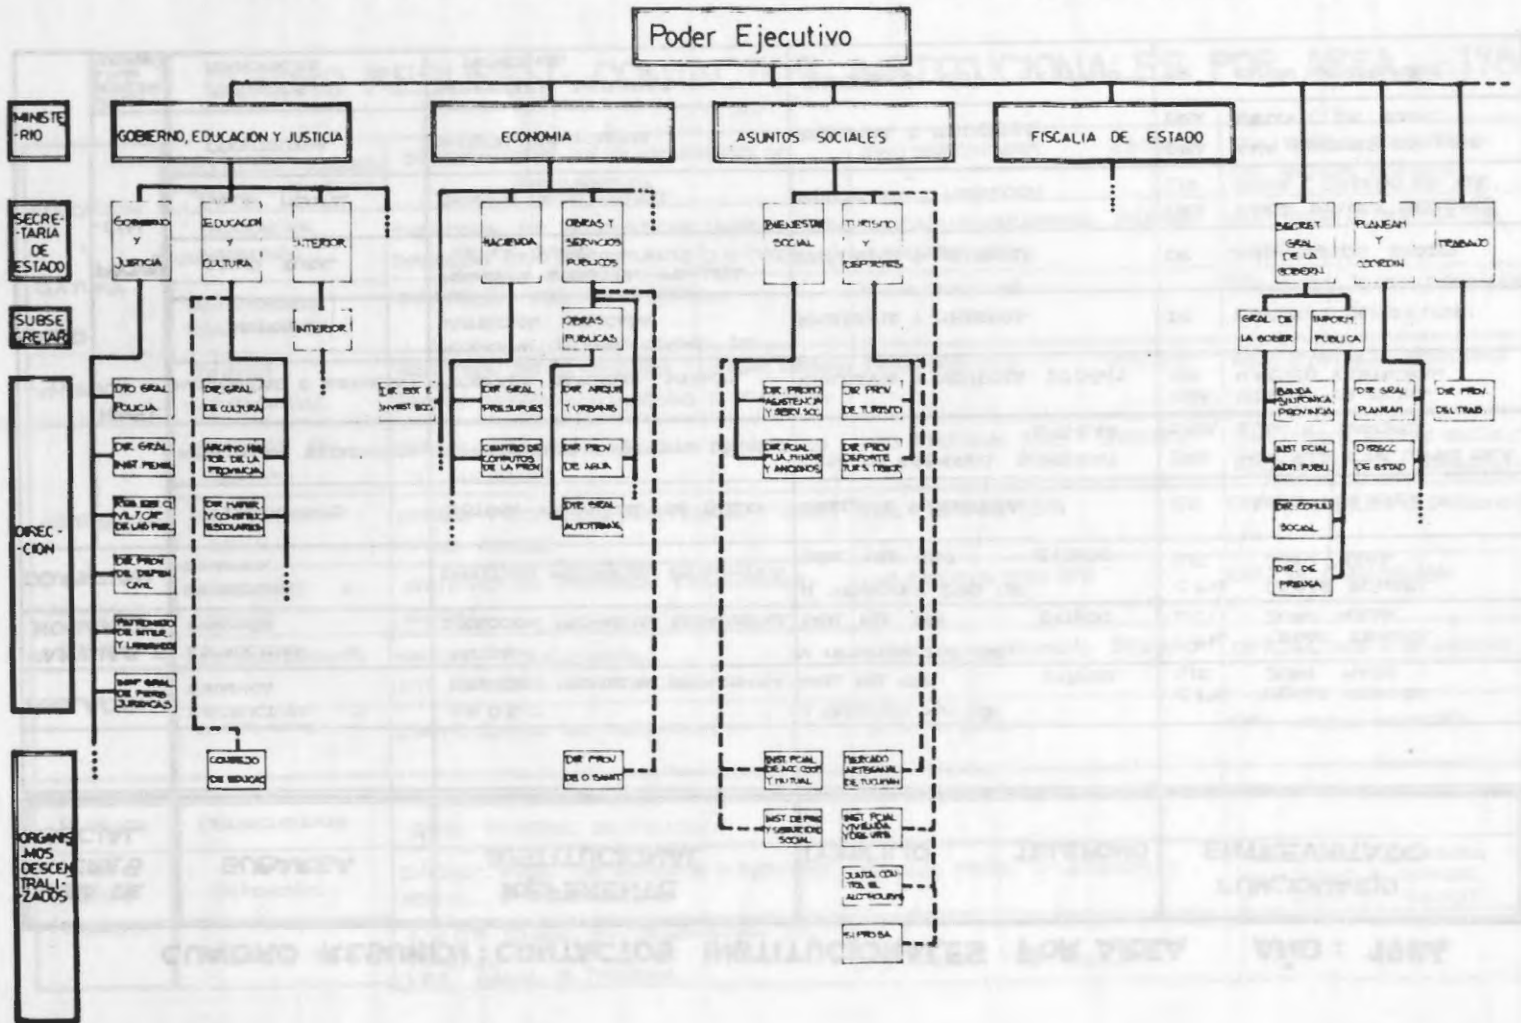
Poder Ejecutivo

MINISTERIO

SECRETARIA DE ESTADO

SUBSECRETARIO

DIRECCION

ORGANISMOS DESCENTRALIZADOS

GOBIERNO, EDUCACION Y JUSTICIA

ECONOMIA

ASUNTOS SOCIALES

FISCALIA DE ESTADO

GOBIERNO Y JUSTICIA

EDUCACION Y CULTURA

INTERIOR

INTERIOR

HACIENDA

OBRAS Y SERVICIOS PUBLICOS

OBRAS PUBLICAS

BIENESTAR SOCIAL

TURISMO Y DEPORTES

SECRET GRAL DE LA GOBERN

PLANEAM Y COORDIN

TRABAJO

GRAL DE LA GOBER

INFORM PUBLICA

DIR GRAL POLICIA

DIR GRAL INST PENAL

DIR GRAL DE CULTURA

ARCHIVO HISTOR DE LA PROVINCIA

DIR INFR Y CONSTRUC ESCOLARES

DIR GRAL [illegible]

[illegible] DE LAS PERS

DIR PROV DEL REGISTRO CIVIL

PATRONATO DE INTER Y LIBERADOS

INSP GRAL DE PERS JURIDICAS

CONSEJO DE EDUCAC

DIR EST E INVEST ECO

DIR GRAL PRESUPUES

CENTRO DE COMPUTOS DE LA PROV

DIR ARQUIT Y URBANIS

DIR PROV DE AGUA

DIR GRAL AUTOTRANS

DIR PROV DE O SANIT

DIR PROV ASISTENCIA Y SERV SOC

DIR PCIAL PUA MENOR Y ANCIANOS

DIR PROV DE TURISMO

DIR PROV DEPORTE TUR SOCIAL

INST PCIAL DE ACC COOP Y MUTUAL

INST DE PREV Y SEGURIDAD SOCIAL

MERCADO ARTESANAL DE TUCUMAN

INST PCIAL VIVIENDA URB VIVIE

JUNTA CONTROL ALCOHOLISMO

SUPROSA

BANCO DE LA PROVINCIA

INST PCIAL ADM PUBLI

DIR COMUN SOCIAL

DIR DE PRENSA

DIR GRAL PLANEAM

DIRECC DE ESTAD

DIR PROV DEL TRAB